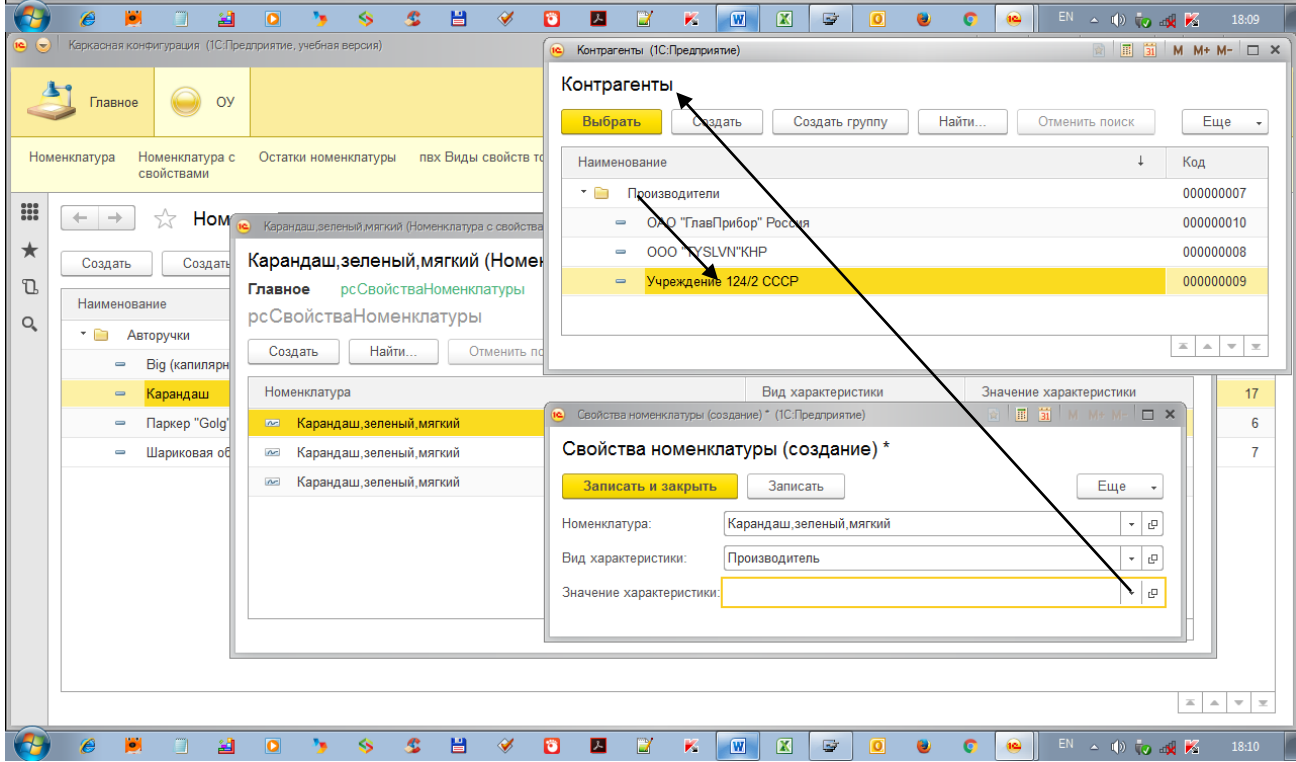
EN 18:09

Каркасная конфигурация (1С:Предприятие, учебная версия)

Главное
ОУ

Номенклатура
Номенклатура с свойствами
Остатки номенклатуры
пвх Виды свойств то

Номе

Создать
Создать

Наименование
Авторучки
Big (капилярн
Карандаш
Паркер "Golg"
Шариковая об

17
6
7

Карандаш,зеленый,мягкий (Номенклатура с свойства

Карандаш,зеленый,мягкий (Номен

Главное рсСвойстваНоменклатуры

рсСвойстваНоменклатуры

Создать
Найти...
Отменить по

| Номенклатура | Вид характеристики | Значение характеристики |
|---|---|---|
| Карандаш,зеленый,мягкий | | |
| Карандаш,зеленый,мягкий | | |
| Карандаш,зеленый,мягкий | | |

Контрагенты (1С:Предприятие)

Контрагенты

Выбрать
Создать
Создать группу
Найти...
Отменить поиск
Еще

| Наименование | Код |
|---|---|
| Производители | 000000007 |
| ОАО "ГлавПрибор" Россия | 000000010 |
| ООО "TYSLVN"KHP | 000000008 |
| Учреждение 124/2 СССР | 000000009 |

Свойства номенклатуры (создание) * (1С:Предприятие)

Свойства номенклатуры (создание) *

Записать и закрыть
Записать
Еще

Номенклатура: Карандаш,зеленый,мягкий
Вид характеристики: Производитель
Значение характеристики:

EN 18:10